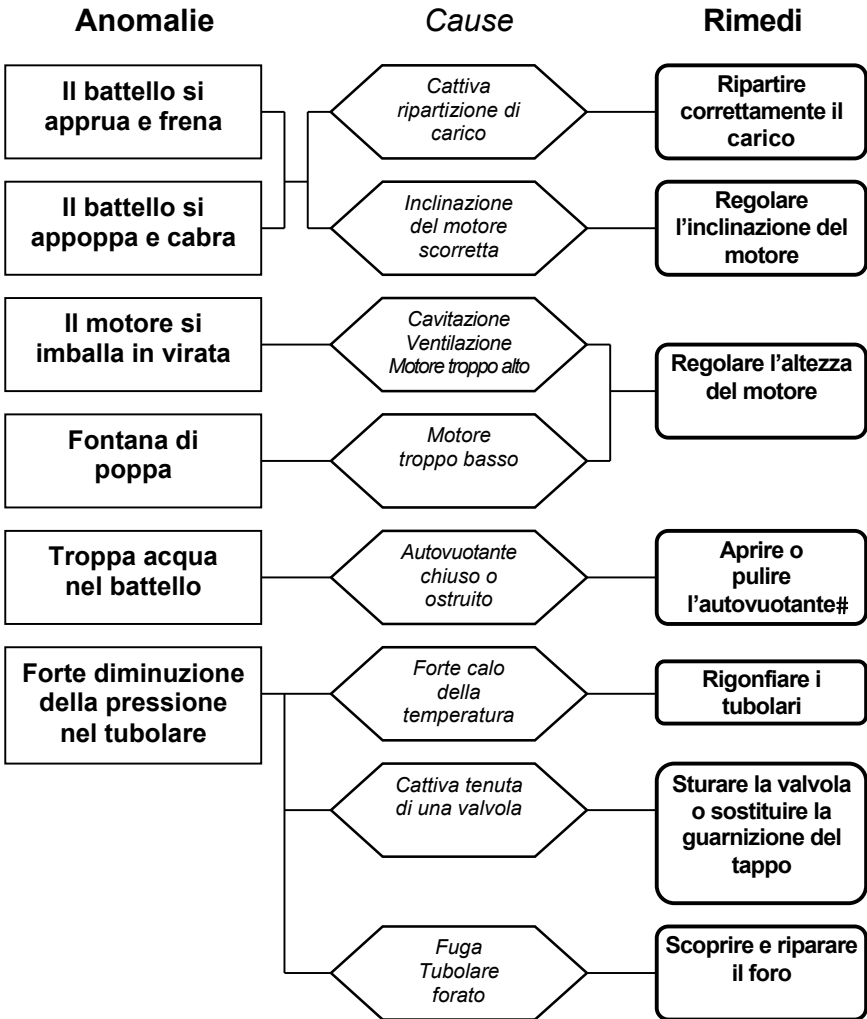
Anomalie

Cause

Rimedi

Il battello si apprua e frena

Il battello si appoppa e cabra

Cattiva ripartizione di carico

Inclinazione del motore scorretta

Ripartire correttamente il carico

Regolare l'inclinazione del motore

Il motore si imballa in virata

Cavitazione Ventilazione Motore troppo alto

Regolare l'altezza del motore

Fontana di poppa

Motore troppo basso

Troppa acqua nel battello

Autovuotante chiuso o ostruito

Aprire o pulire l'autovuotante#

Forte diminuzione della pressione nel tubolare

Forte calo della temperatura

Rigonfiare i tubolari

Cattiva tenuta di una valvola

Sturare la valvola o sostituire la guarnizione del tappo

Fuga Tubolare forato

Scoprire e riparare il foro